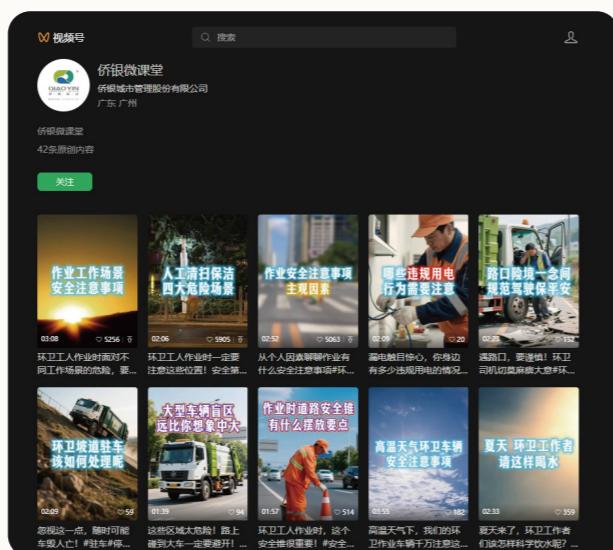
视频号

搜索

QIAO YIN

侨银微课堂

侨银城市管理股份有限公司

广东 广州

侨银微课堂

42条原创内容

关注

作业工作场景 安全注意事项

03:08 5256

环卫工人作业时面对不同工作场景的危险，要...

人工清扫保洁 四大危险场景

02:06 5905

环卫工人作业时一定要注意这些位置！安全第...

作业安全注意事项 主观因素

02:52 5063

从个人因素聊聊作业有什么安全注意事项#环...

哪些违规用电 行为需要注意

02:09 152

漏电触目惊心，你身边有多少违规用电的情况...

路口险境一念间 规范驾驶保平安

02:23

遇路口，要谨慎！环卫司机切莫麻痹大意#环...

环卫坡道驻车 该如何处理呢

02:09 59

忽视这一点，随时可能车毁人亡！#驻车#停...

大型车辆盲区 远比你想象中大

01:39 94

这些区域太危险！路上碰到大车一定要避开！...

作业时道路安全锥 有什么摆放要点

01:57 514

环卫工人作业时，这个安全锥很重要！#安全...

高温天气环卫车辆 安全注意事项

01:55 182

高温天气下，我们的环卫作业车辆千万注意这...

夏天 环卫工作者 请这样喝水

02:20 359

夏天来了，环卫工作者们该怎样科学饮水呢？...